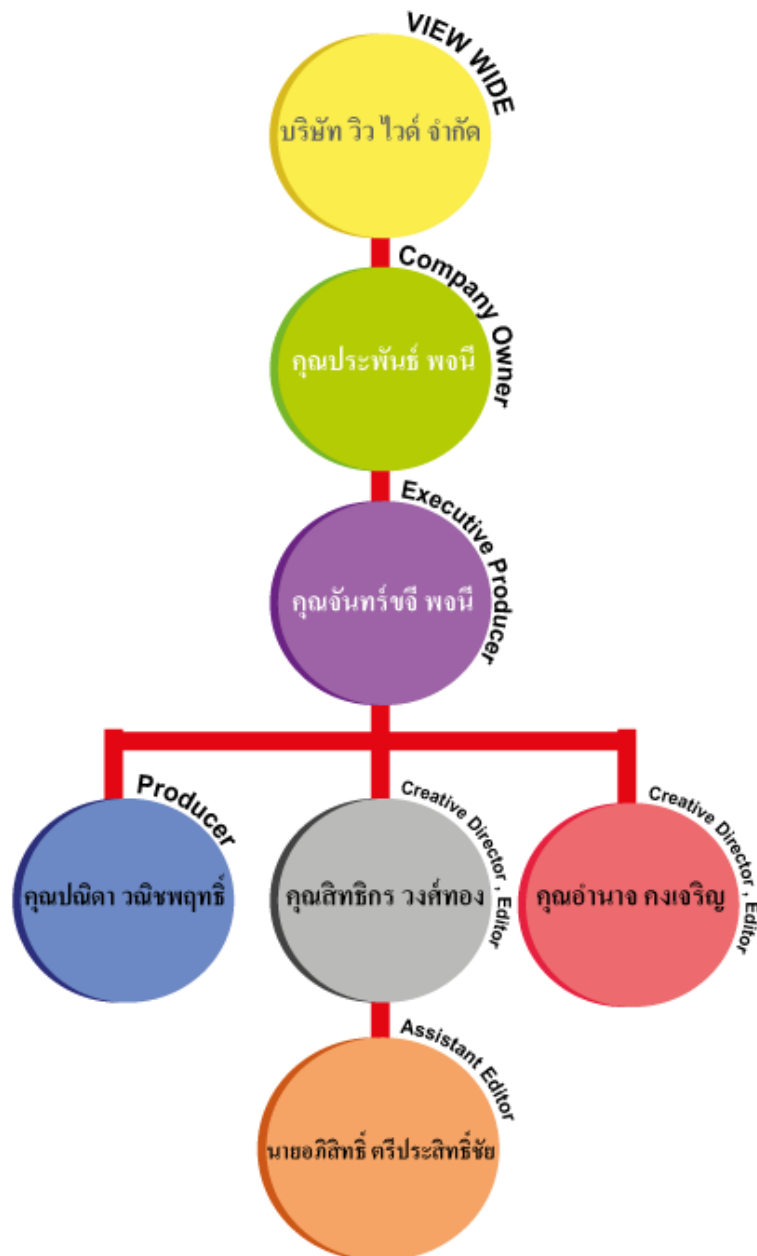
VIEW WIDE
บริษัท วิว ไวด์ จำกัด

Company Owner
คุณประพันธ์ พจนี

Executive Producer
คุณจันทร์ขจี พจนี

Producer
คุณปณิดา วณิชพฤทธิ์

Creative Director , Editor
คุณสิทธิกร วงศ์ทอง

Creative Director , Editor
คุณอำนาจ คงเจริญ

Assistant Editor
นายอภิสิทธิ์ ศรีประสิทธิ์ชัย